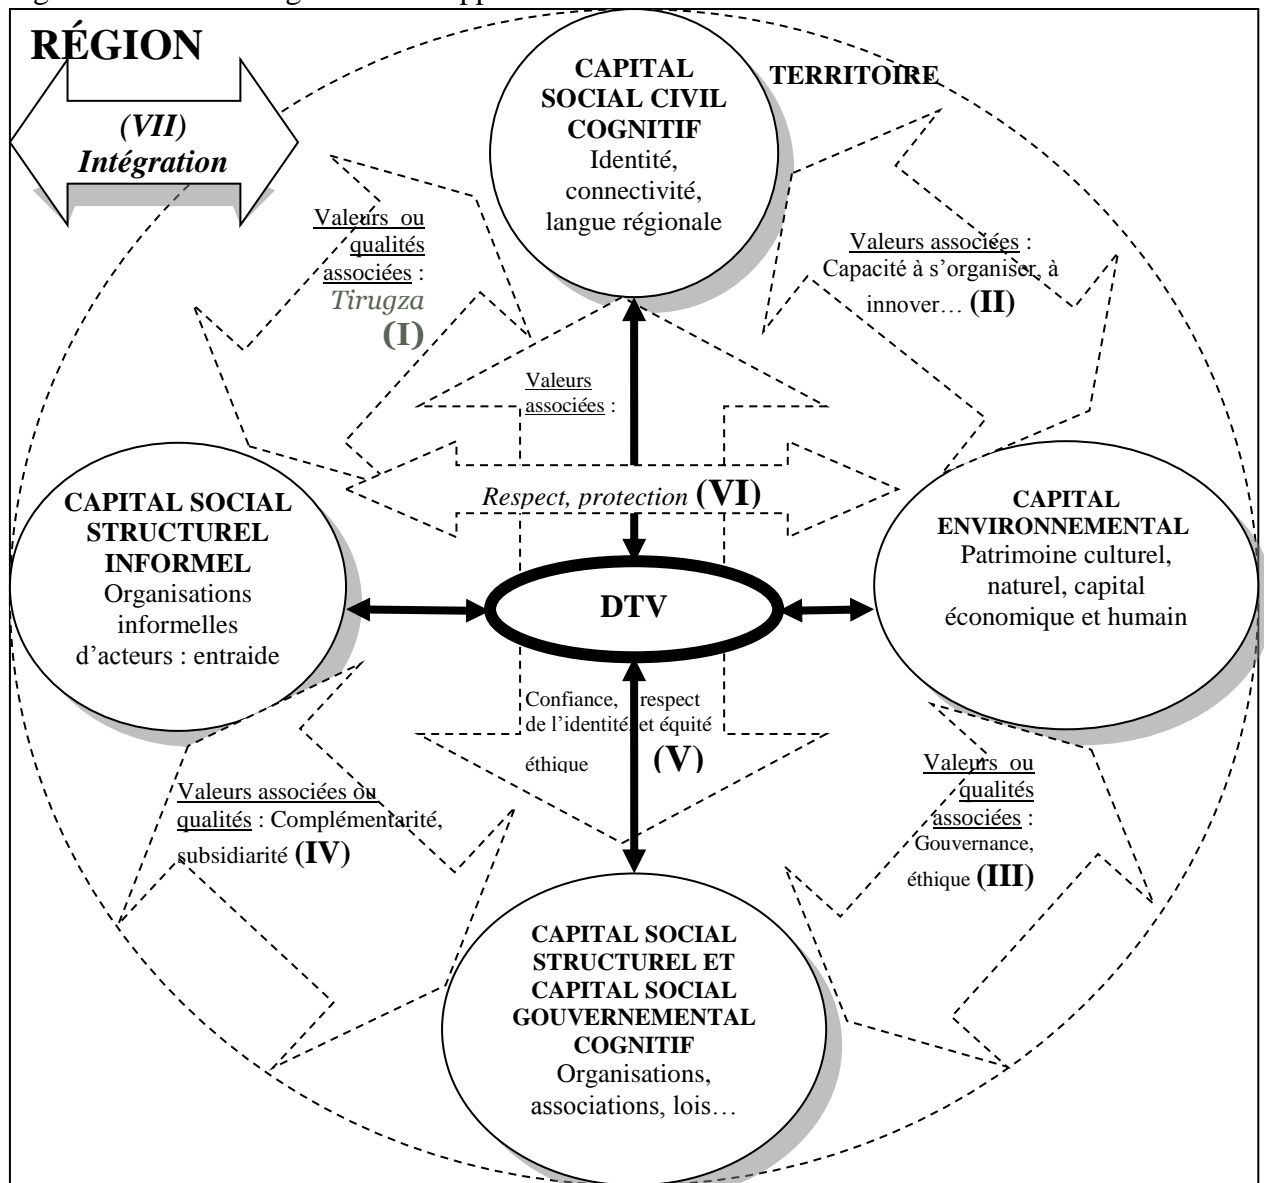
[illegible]

RÉGION

(VII) Intégration

CAPITAL SOCIAL CIVIL COGNITIF
Identité, connectivité, langue régionale

TERRITOIRE

Valeurs ou qualités associées : Tirugza (I)

Valeurs associées : Capacité à s'organiser, à innover… (II)

Valeurs associées :

Respect, protection (VI)

CAPITAL SOCIAL STRUCTUREL INFORMEL
Organisations informelles d'acteurs : entraide

DTV

CAPITAL ENVIRONNEMENTAL
Patrimoine culturel, naturel, capital économique et humain

Confiance, respect de l'identité et équité éthique

(V)

Valeurs associées ou qualités : Complémentarité, subsidiarité (IV)

Valeurs ou qualités associées : Gouvernance, éthique (III)

CAPITAL SOCIAL STRUCTUREL ET CAPITAL SOCIAL GOUVERNEMENTAL COGNITIF
Organisations, associations, lois…